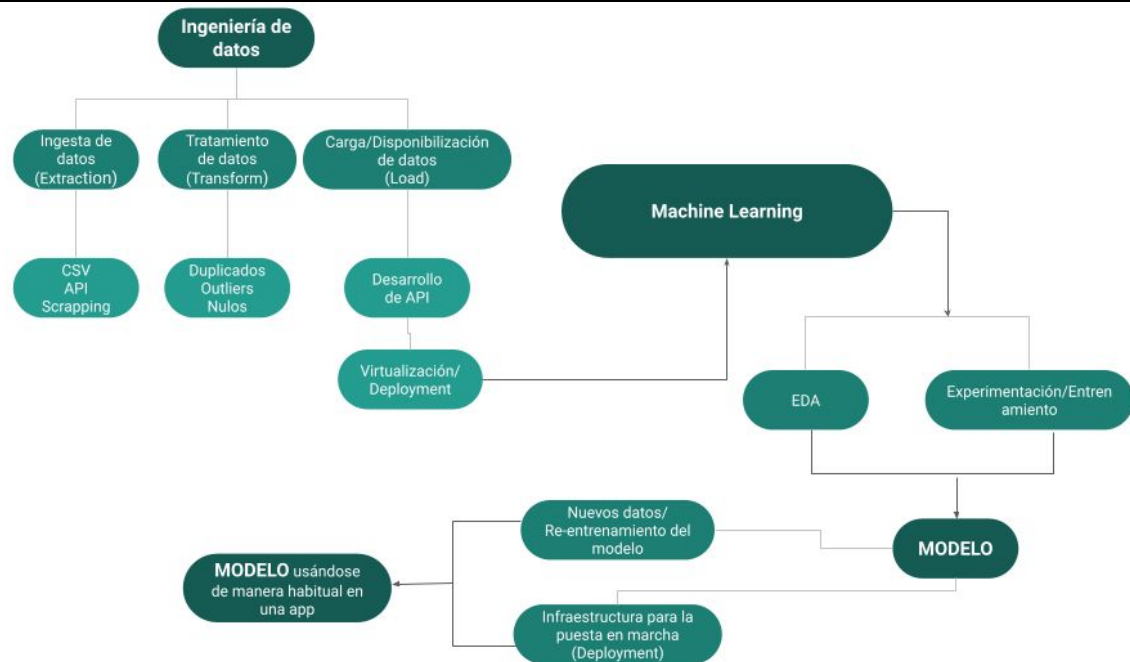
Ingeniería de datos

Ingesta de datos (Extraction)

Tratamiento de datos (Transform)

Carga/Disponibilización de datos (Load)

CSV
API
Scrapping

Duplicados
Outliers
Nulos

Desarrollo de API

Virtualización/ Deployment

Machine Learning

EDA

Experimentación/Entren amiento

MODELO

Nuevos datos/ Re-entrenamiento del modelo

Infraestructura para la puesta en marcha (Deployment)

MODELO usándose de manera habitual en una app